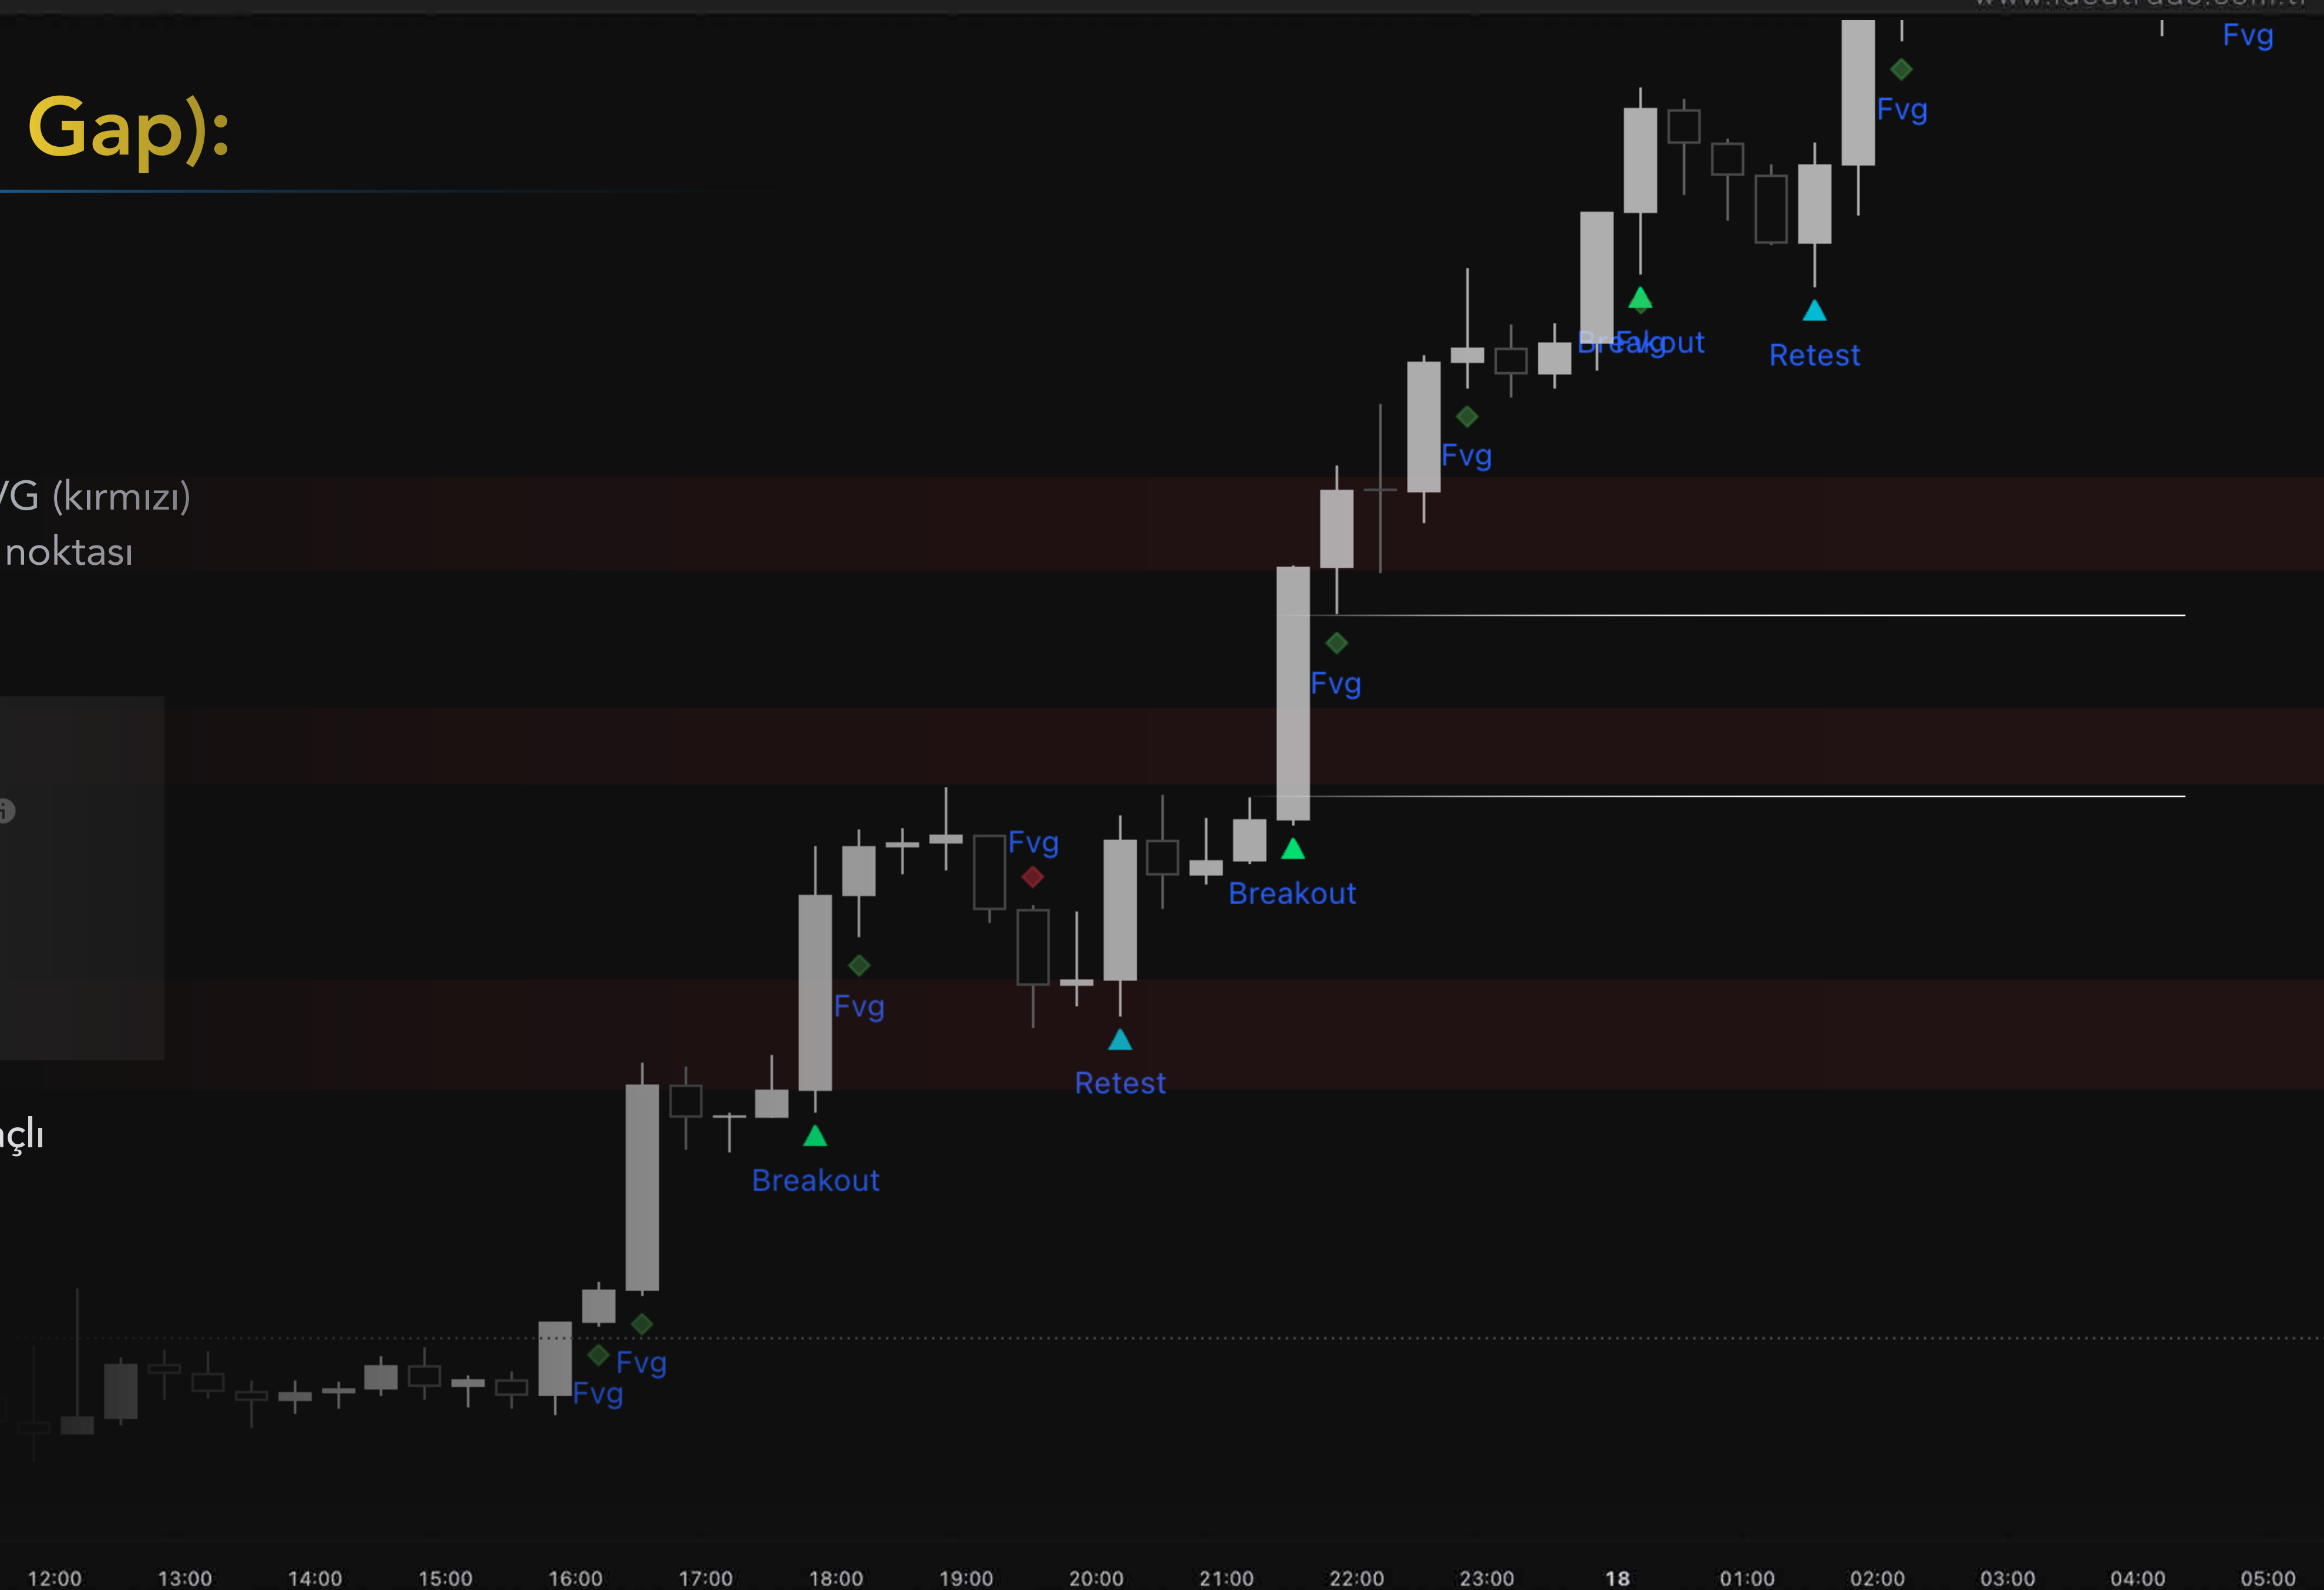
www.ideatrade.com.tr

Gap):

VG (kırmızı)
noktası

çlı

Fvg
Fvg
Breakout
Falkout
Retest
Fvg
Fvg
Fvg
Breakout
Fvg
Retest
Fvg
Breakout
Fvg
Fvg

12:00 13:00 14:00 15:00 16:00 17:00 18:00 19:00 20:00 21:00 22:00 23:00 18 01:00 02:00 03:00 04:00 05:00